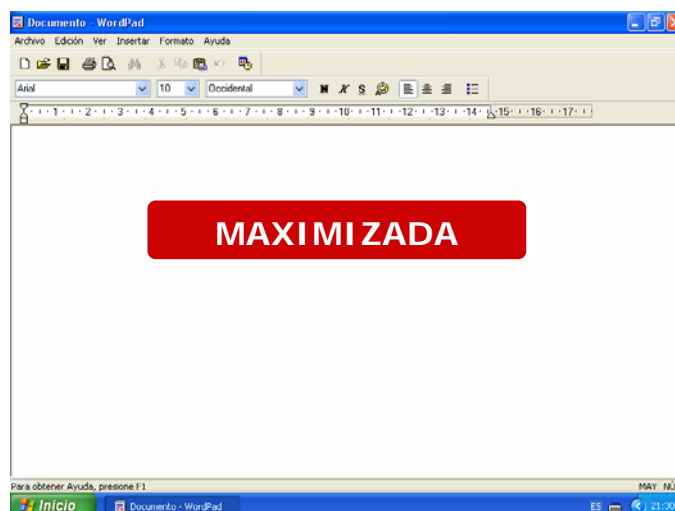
Documento - WordPad

Archivo Edición Ver Insertar Formato Ayuda

Arial 10 Occidental N K S

1 2 3 4 5 6 7 8 9 10 11 12 13 14 15 16 17

MAXIMIZADA

Para obtener Ayuda, presione F1

MAY NÚ

Inicio Documento - WordPad ES 21:30